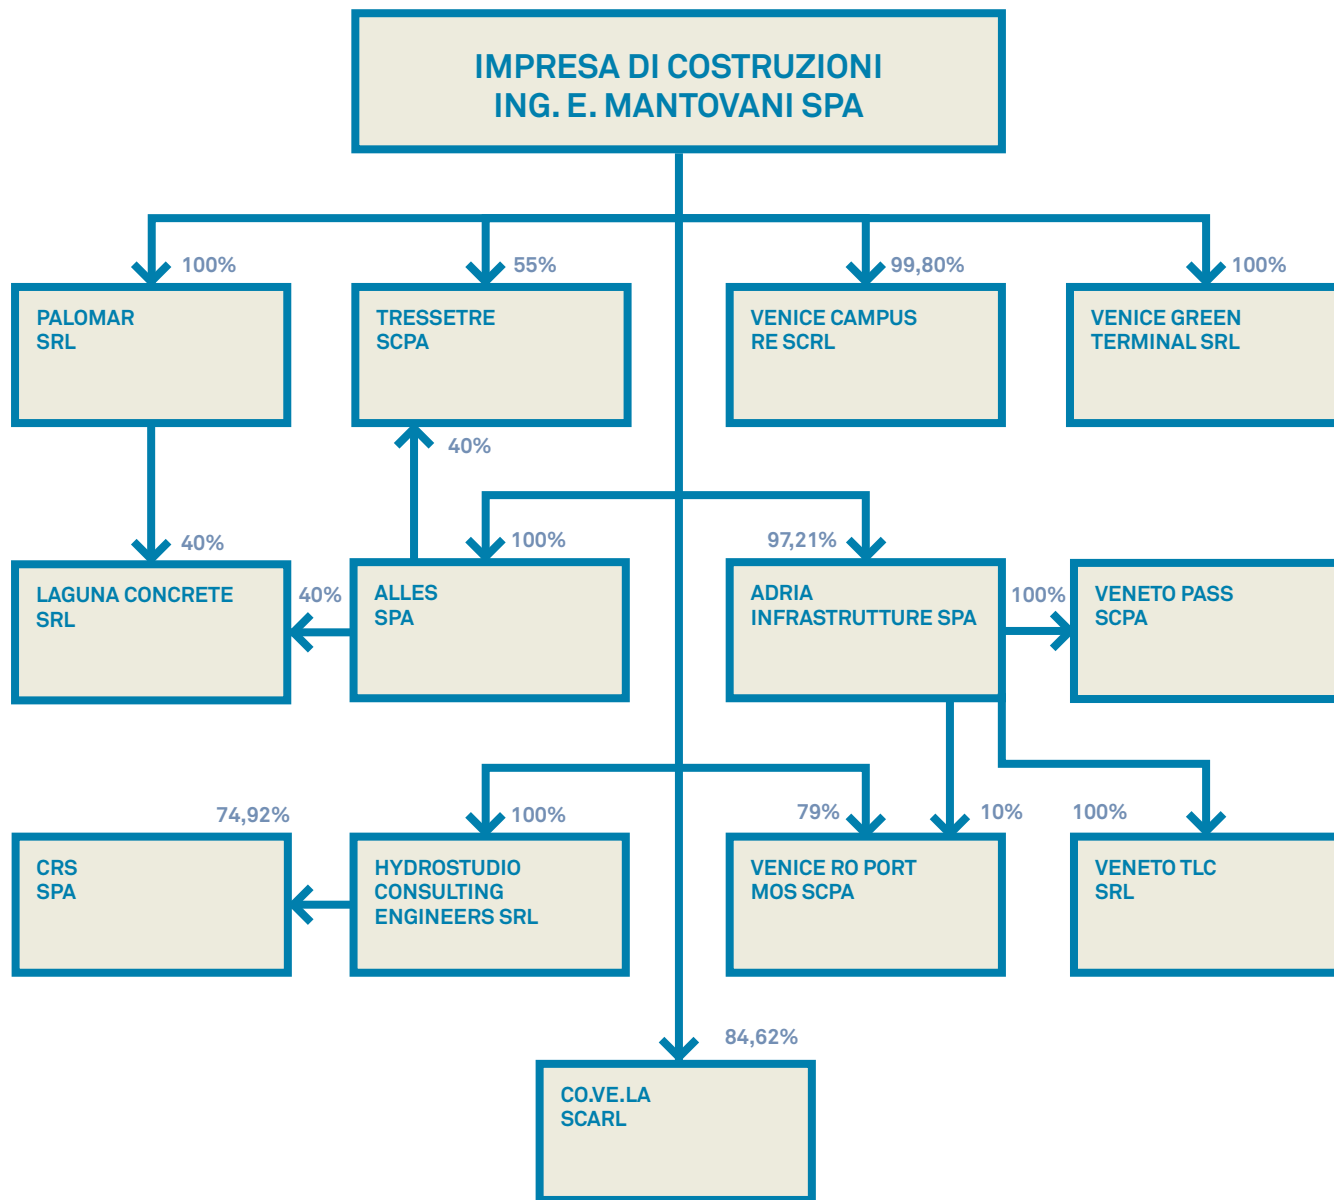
IMPRESA DI COSTRUZIONI
ING. E. MANTOVANI SPA

100%
PALOMAR
SRL

55%
TRESSETRE
SCPA

99,80%
VENICE CAMPUS
RE SCRL

100%
VENICE GREEN
TERMINAL SRL

40%

40%
LAGUNA CONCRETE
SRL

40%

100%
ALLES
SPA

97,21%
ADRIA
INFRASTRUTTURE SPA

100%
VENETO PASS
SCPA

74,92%
CRS
SPA

100%
HYDROSTUDIO
CONSULTING
ENGINEERS SRL

79%
VENICE RO PORT
MOS SCPA

10%

100%
VENETO TLC
SRL

84,62%
CO.VE.LA
SCARL